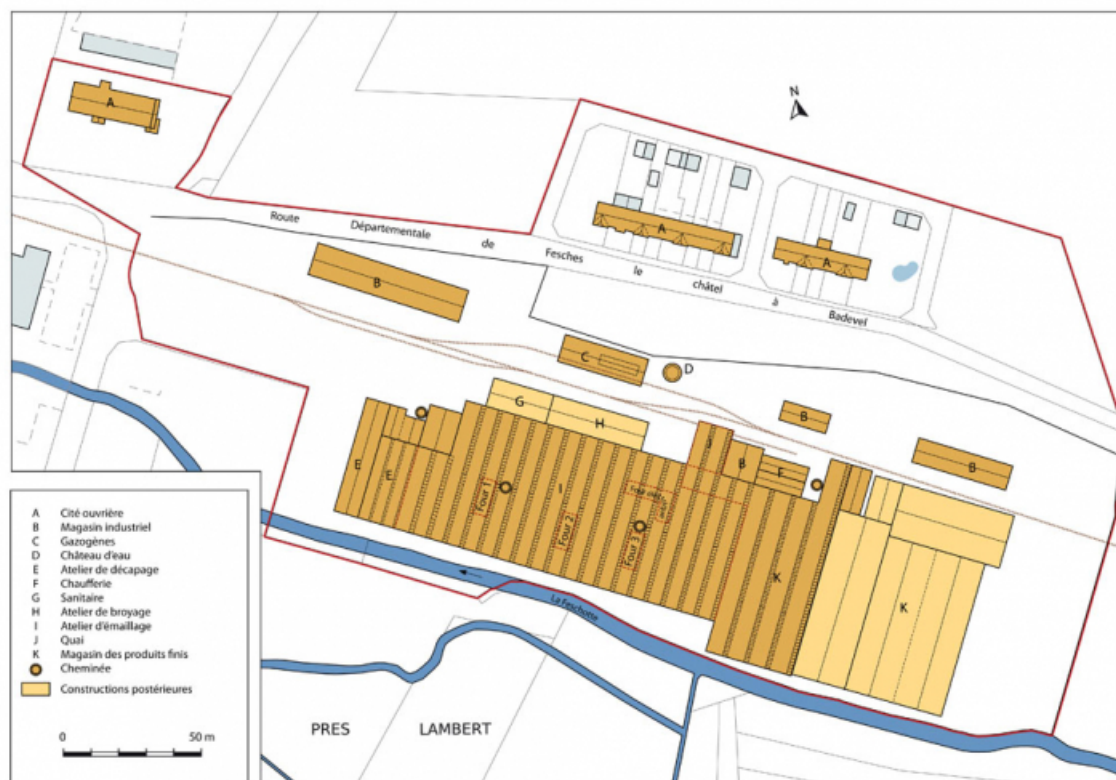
N

A

A

A

Route Départementale de Fesches le châtel à Badevel

B

C

D

G

H

B

B

B

F

J

E

E

Four 1

I

Four 2

Four 3

K

K

La Feschotte

A Cité ouvrière
B Magasin industriel
C Gazogènes
D Château d'eau
E Atelier de décapage
F Chaufferie
G Sanitaire
H Atelier de broyage
I Atelier d'émaillage
J Quai
K Magasin des produits finis
Cheminée
Constructions postérieures

0 50 m

PRES LAMBERT